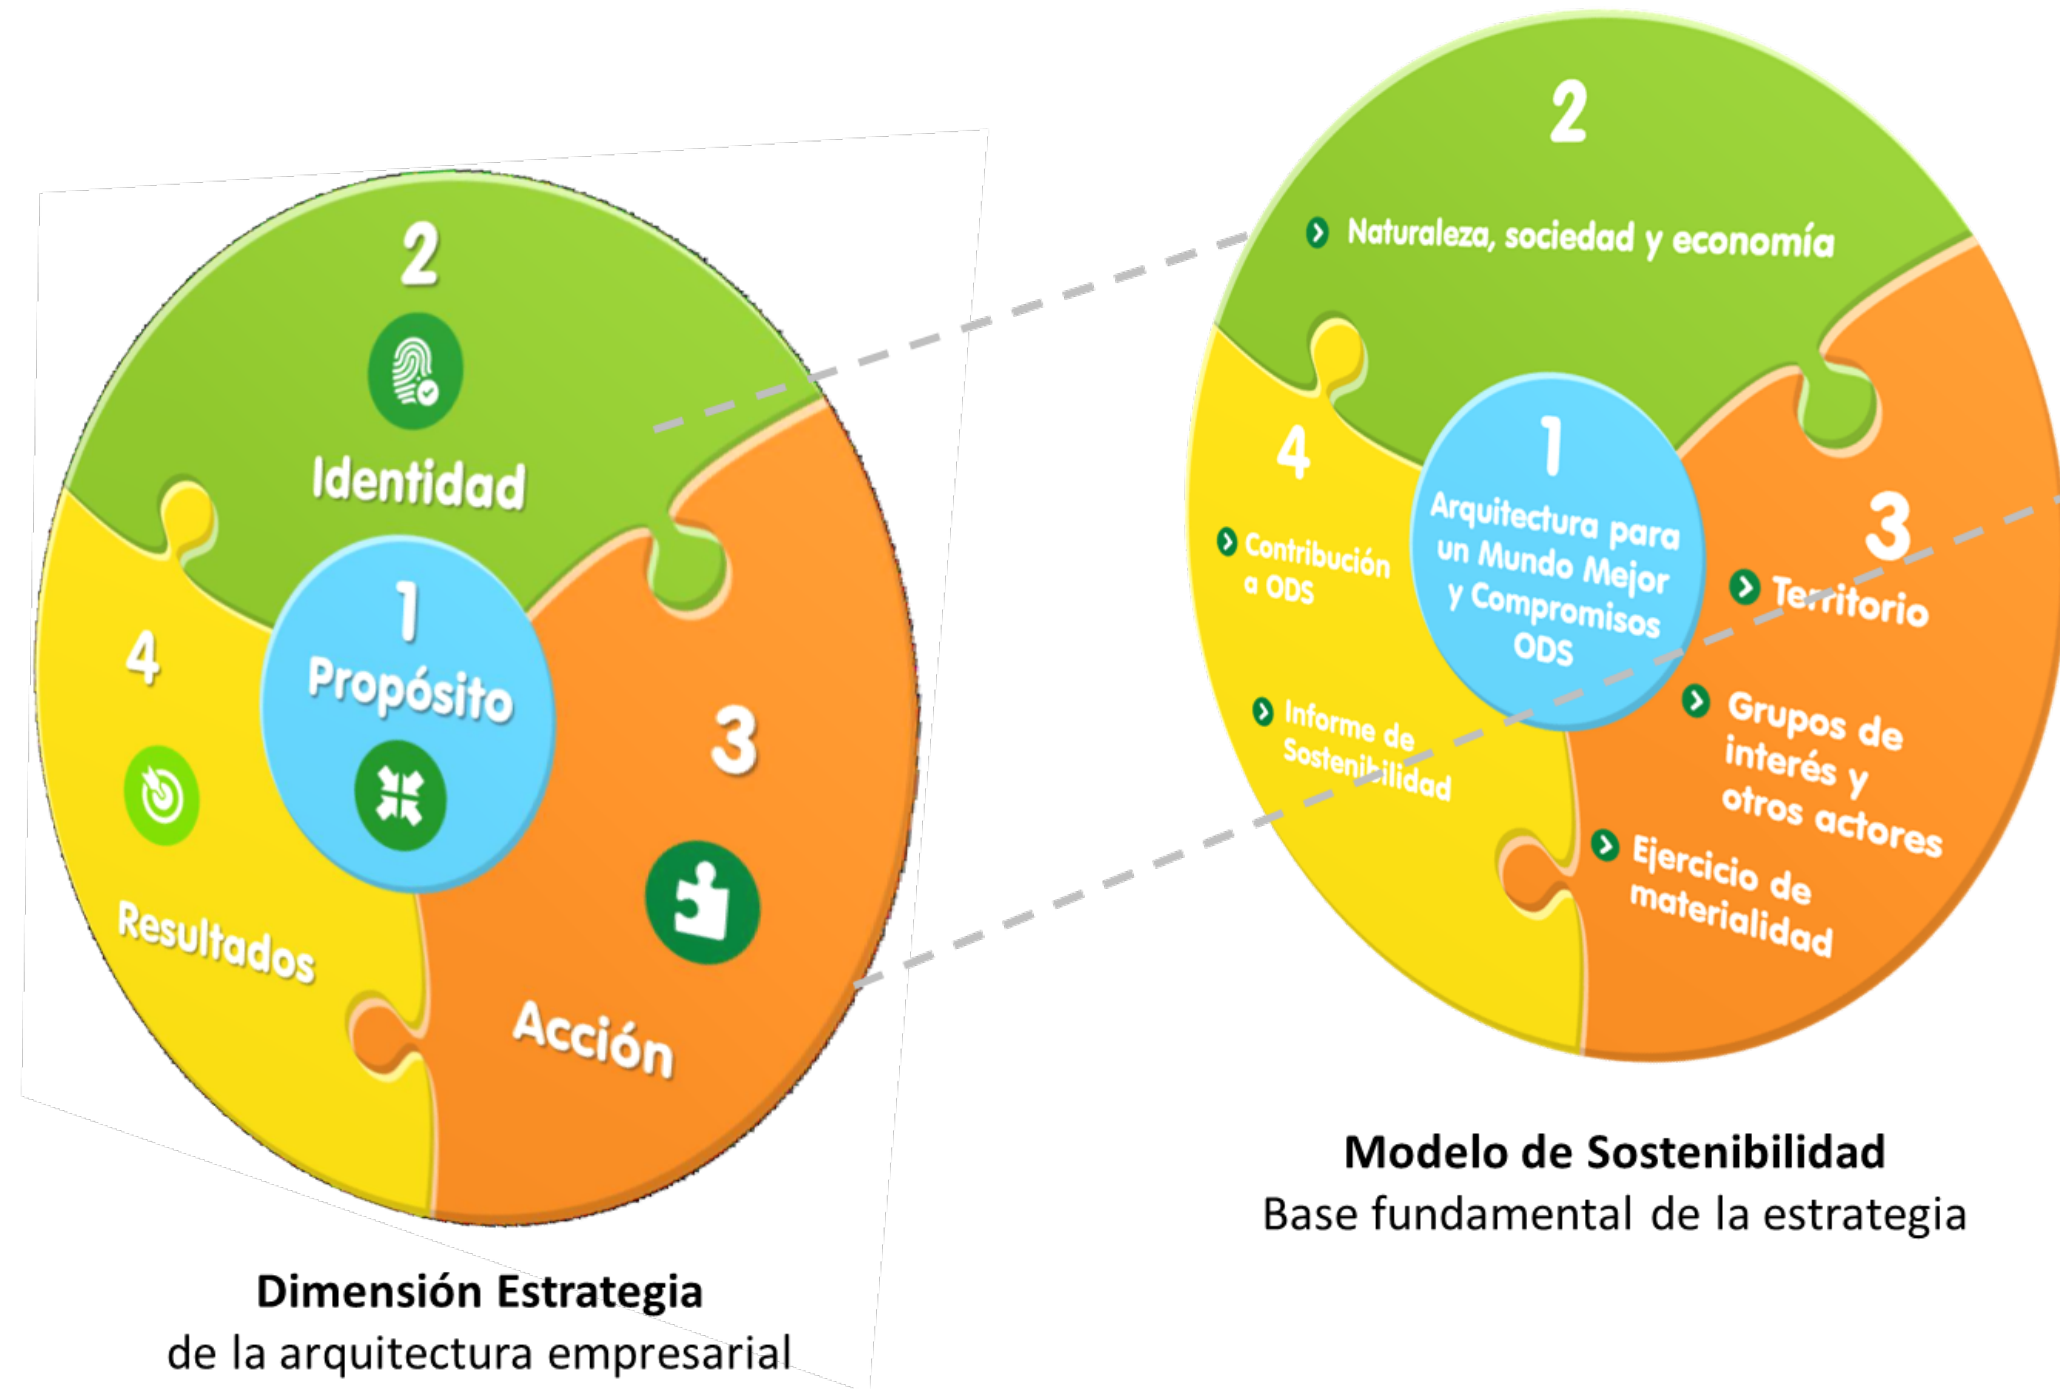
2
Identidad
1
Propósito
4
Resultados
3
Acción

Dimensión Estrategia
de la arquitectura empresarial

2
Naturaleza, sociedad y economía
1
Arquitectura para un Mundo Mejor y Compromisos ODS
4
Contribución a ODS
Informe de Sostenibilidad
3
Territorio
Grupos de interés y otros actores
Ejercicio de materialidad

Modelo de Sostenibilidad
Base fundamental de la estrategia